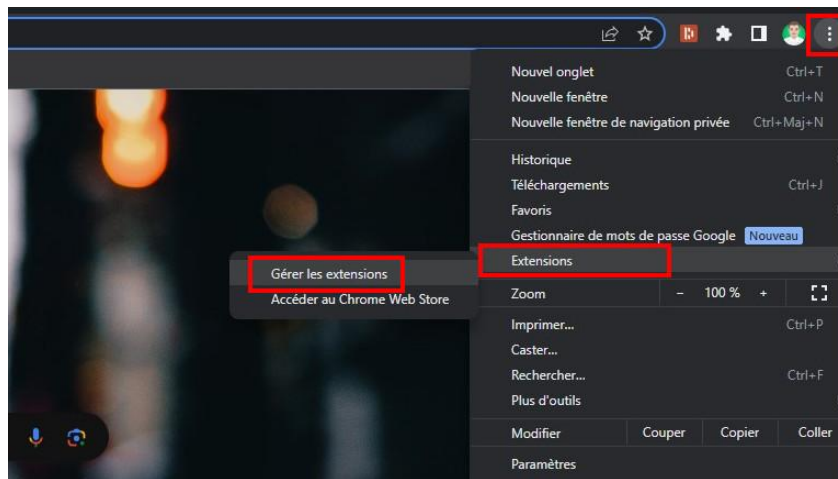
Nouvel onglet Ctrl+T
Nouvelle fenêtre Ctrl+N
Nouvelle fenêtre de navigation privée Ctrl+Maj+N

Historique
Téléchargements Ctrl+J
Favoris
Gestionnaire de mots de passe Google Nouveau
Extensions

Gérer les extensions
Accéder au Chrome Web Store

Zoom – 100 % +

Imprimer... Ctrl+P
Caster...
Rechercher... Ctrl+F
Plus d'outils

Modifier Couper Copier Coller

Paramètres